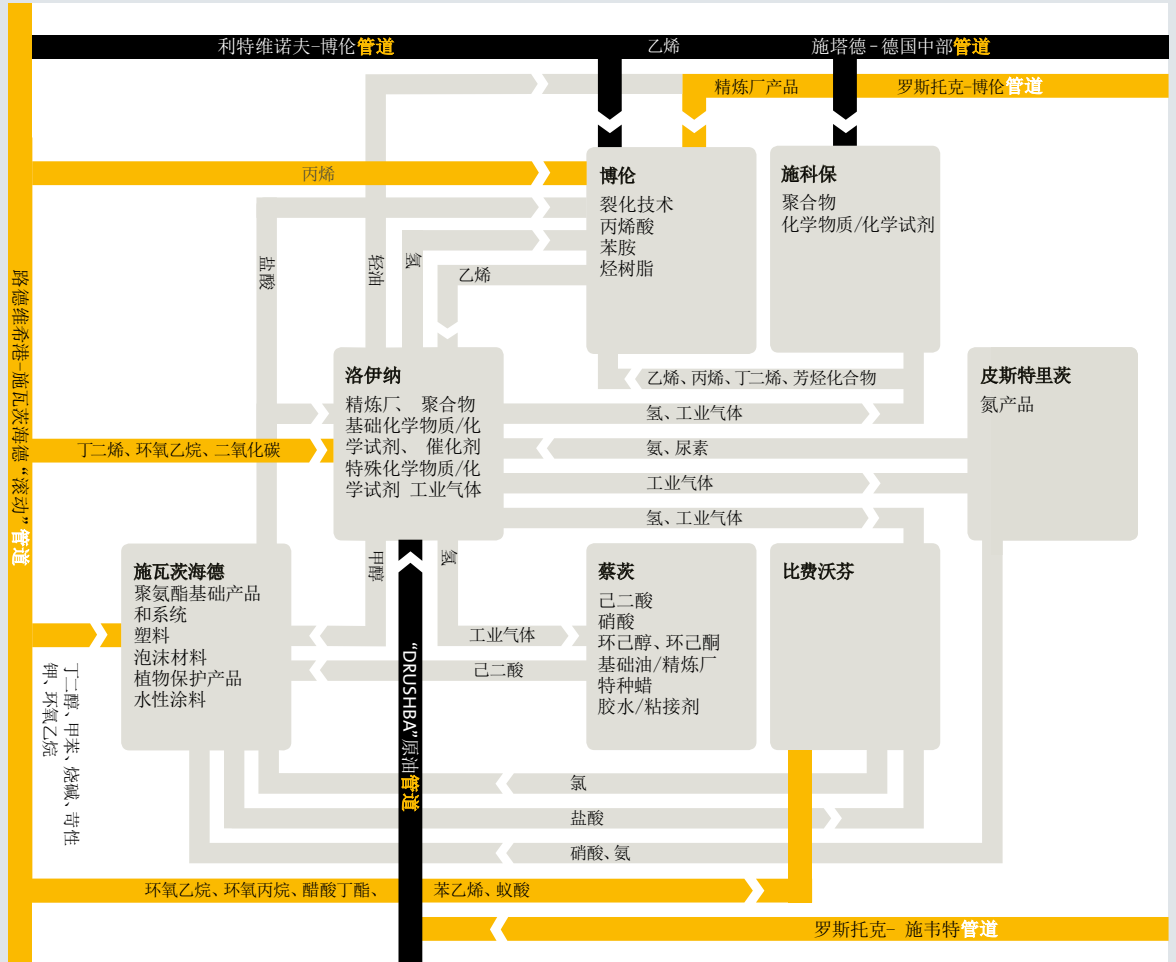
利特维诺夫-博伦管道

乙烯

施塔德-德国中部管道

精炼厂产品

罗斯托克-博伦管道

丙烯

路德维希港-施瓦茨海德"滚动"管道

博伦
裂化技术
丙烯酸
苯胺
烃树脂

施科保
聚合物
化学物质/化学试剂

盐酸

轻油

氢

乙烯

洛伊纳
精炼厂、聚合物
基础化学物质/化学试剂、催化剂
特殊化学物质/化学试剂 工业气体

乙烯、丙烯、丁二烯、芳烃化合物

皮斯特里茨
氮产品

氢、工业气体

丁二烯、环氧乙烷、二氧化碳

氨、尿素

工业气体

氢、工业气体

甲醇

氢

施瓦茨海德
聚氨酯基础产品和系统
塑料
泡沫材料
植物保护产品
水性涂料

蔡茨
己二酸
硝酸
环己醇、环己酮
基础油/精炼厂
特种蜡
胶水/粘接剂

比费沃芬

丁二醇、甲苯、烧碱、苛性钾、环氧乙烷

"DRUSHBA"原油管道

工业气体

己二酸

氯

盐酸

硝酸、氨

环氧乙烷、环氧丙烷、醋酸丁酯、苯乙烯、蚁酸

罗斯托克- 施韦特管道